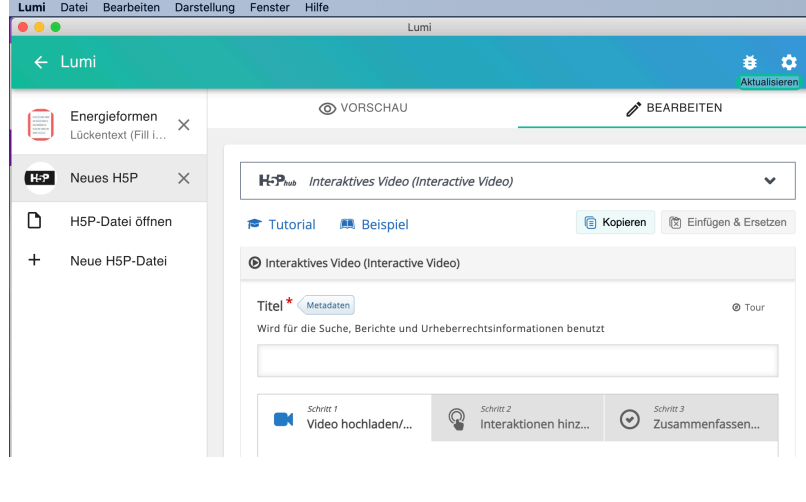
Lumi Datei Bearbeiten Darstellung Fenster Hilfe

Lumi

← Lumi

Aktualisieren

Energieformen
Lückentext (Fill i...

H5P Neues H5P

H5P-Datei öffnen

+ Neue H5P-Datei

VORSCHAU

BEARBEITEN

H5P hub Interaktives Video (Interactive Video)

Tutorial Beispiel

Kopieren Einfügen & Ersetzen

Interaktives Video (Interactive Video)

Titel* Metadaten

Tour

Wird für die Suche, Berichte und Urheberrechtsinformationen benutzt

Schritt 1
Video hochladen/...

Schritt 2
Interaktionen hinz...

Schritt 3
Zusammenfassen...